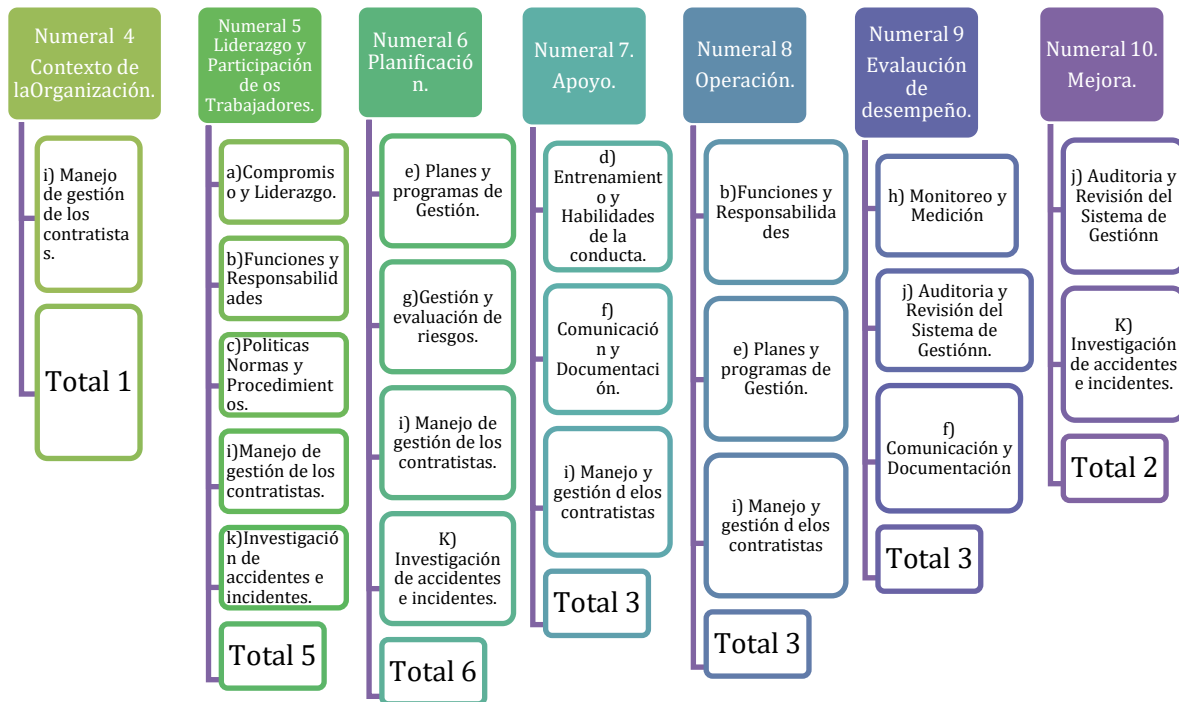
Numeral 4 Contexto de laOrganización.

i) Manejo de gestión de los contratistas.

Total 1

Numeral 5 Liderazgo y Participación de os Trabajadores.

a)Compromiso y Liderazgo.

b)Funciones y Responsabilidades

c)Politicas Normas y Procedimientos.

i)Manejo de gestión de los contratistas.

k)Investigación de accidentes e incidentes.

Total 5

Numeral 6 Planificación.

e) Planes y programas de Gestión.

g)Gestión y evaluación de riesgos.

i) Manejo de gestión de los contratistas.

K) Investigación de accidentes e incidentes.

Total 6

Numeral 7. Apoyo.

d) Entrenamiento y Habilidades de la conducta.

f) Comunicación y Documentación.

i) Manejo y gestión d elos contratistas

Total 3

Numeral 8 Operación.

b)Funciones y Responsabilidades

e) Planes y programas de Gestión.

i) Manejo y gestión d elos contratistas

Total 3

Numeral 9 Evaluación de desempeño.

h) Monitoreo y Medición

j) Auditoria y Revisión del Sistema de Gestiónn.

f) Comunicación y Documentación

Total 3

Numeral 10. Mejora.

j) Auditoria y Revisión del Sistema de Gestiónn

K) Investigación de accidentes e incidentes.

Total 2